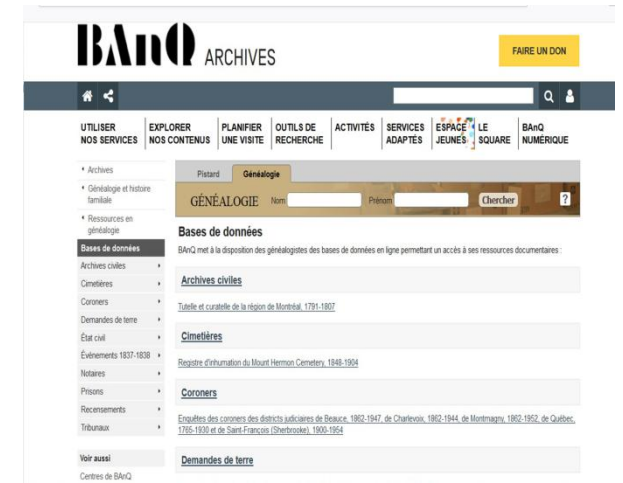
BAnQ ARCHIVES

FAIRE UN DON

UTILISER NOS SERVICES
EXPLORER NOS CONTENUS
PLANIFIER UNE VISITE
OUTILS DE RECHERCHE
ACTIVITÉS
SERVICES ADAPTÉS
ESPACE JEUNES
LE SQUARE
BAnQ NUMÉRIQUE

• Archives
• Généalogie et histoire familiale
• Ressources en généalogie

Bases de données
Archives civiles
Cimetières
Coroners
Demandes de terre
État civil
Événements 1837-1838
Notaires
Prisons
Recensements
Tribunaux

Voir aussi
Centres de BAnQ

Pistard
Généalogie

GÉNÉALOGIE Nom Prénom Chercher ?

Bases de données

BAnQ met à la disposition des généalogistes des bases de données en ligne permettant un accès à ses ressources documentaires :

Archives civiles

Tutelle et curatelle de la région de Montréal, 1791-1807

Cimetières

Registre d'inhumation du Mount Hermon Cemetery, 1848-1904

Coroners

Enquêtes des coroners des districts judiciaires de Beauce, 1862-1947, de Charlevoix, 1862-1944, de Montmagny, 1862-1952, de Québec, 1765-1930 et de Saint-François (Sherbrooke), 1900-1954

Demandes de terre